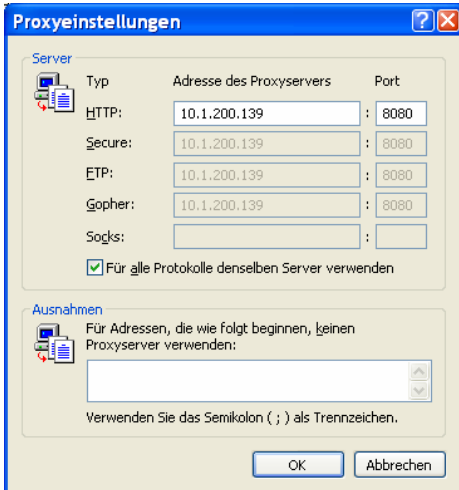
Proxyeinstellungen

Server

Typ Adresse des Proxyservers Port

HTTP: 10.1.200.139 : 8080

Secure: 10.1.200.139 : 8080

FTP: 10.1.200.139 : 8080

Gopher: 10.1.200.139 : 8080

Socks: :

Für alle Protokolle denselben Server verwenden

Ausnahmen

Für Adressen, die wie folgt beginnen, keinen Proxyserver verwenden:

Verwenden Sie das Semikolon ( ; ) als Trennzeichen.

OK Abbrechen